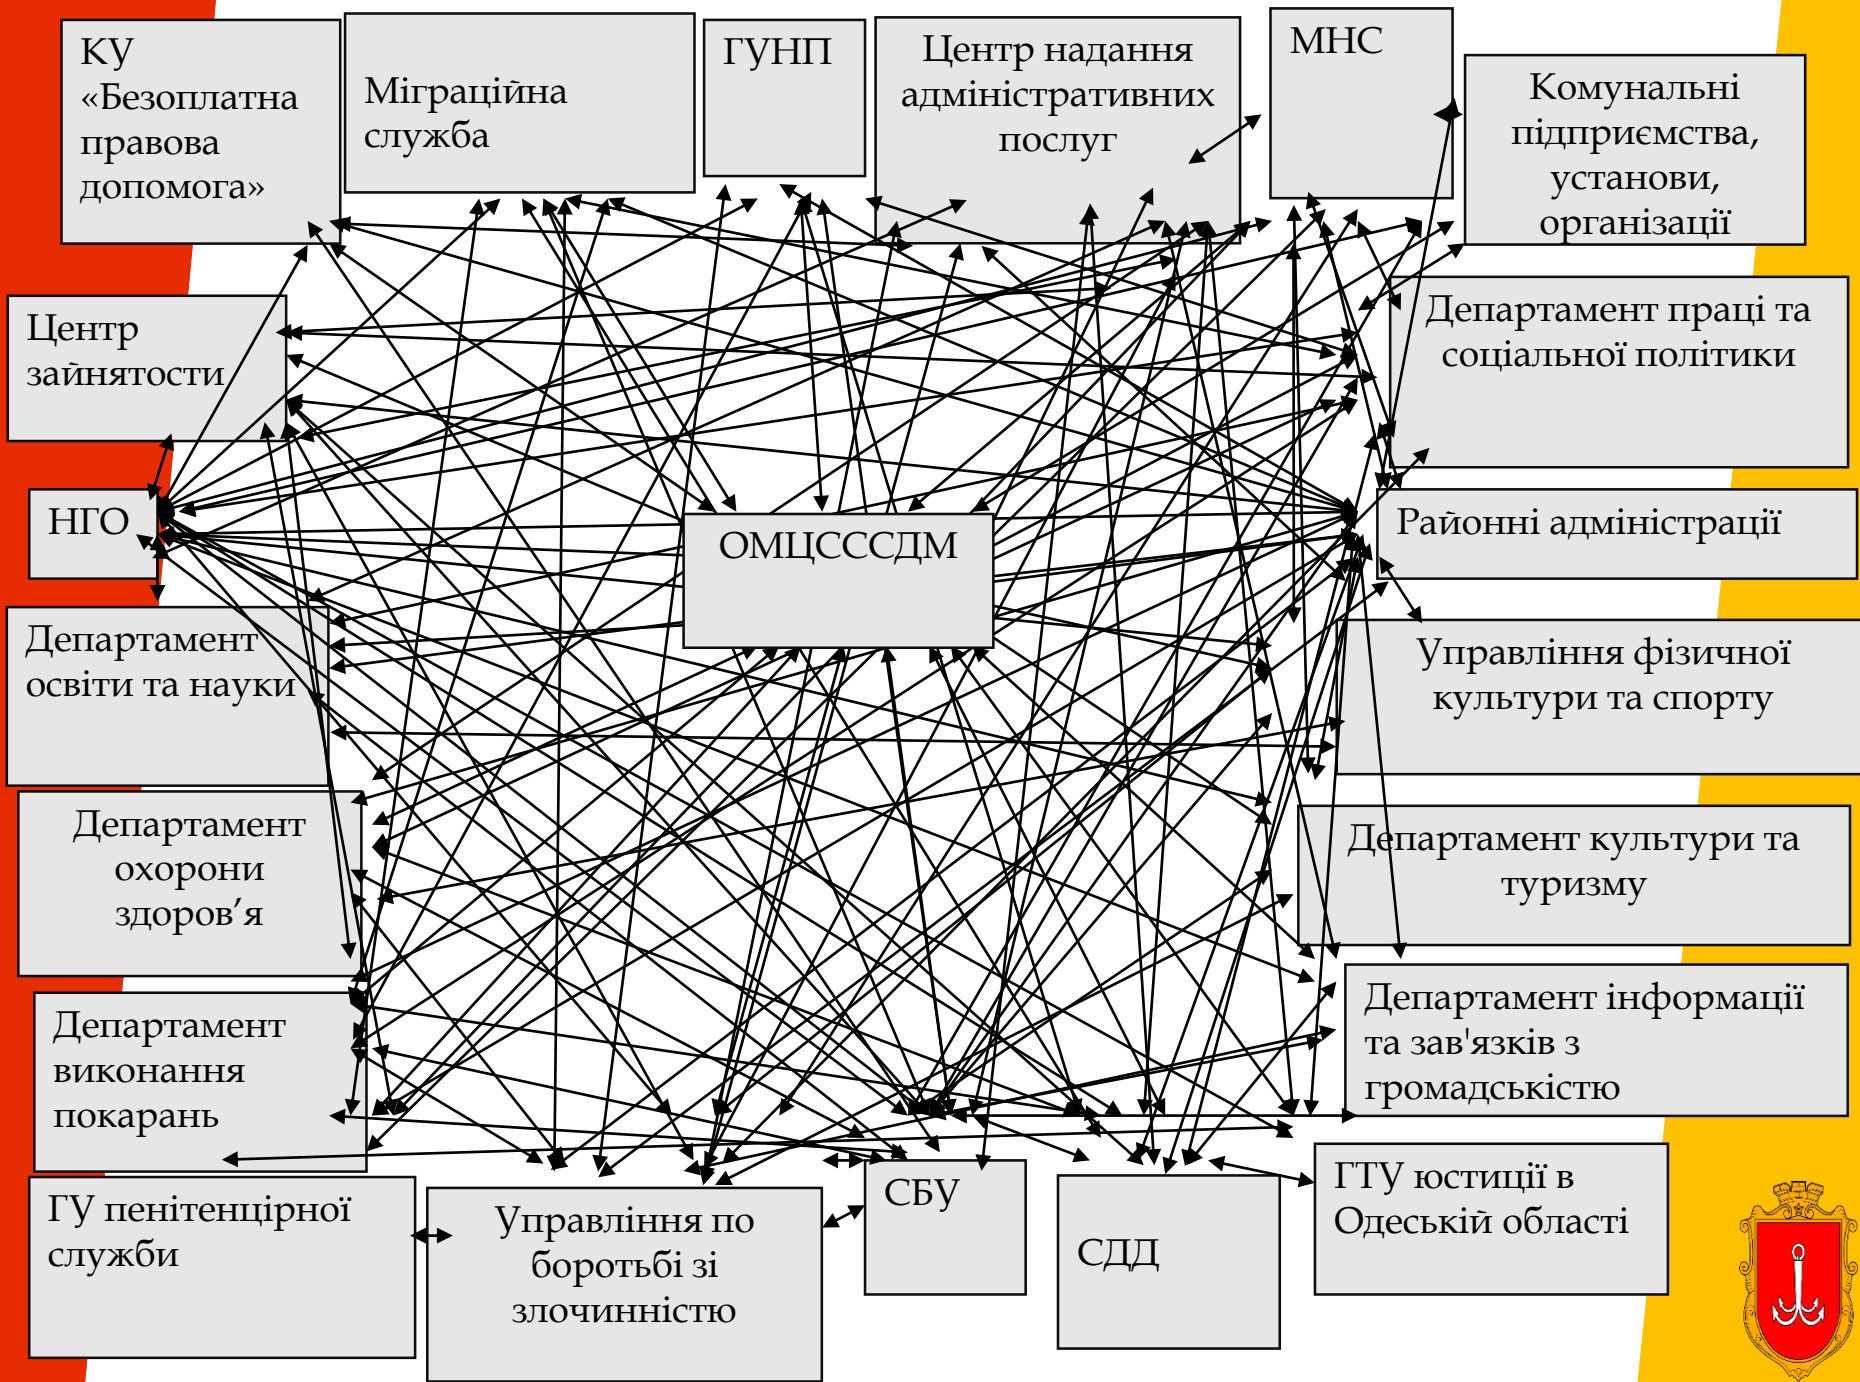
КУ «Безоплатна правова допомога»

Міграційна служба

ГУНП

Центр надання адміністративних послуг

МНС

Комунальні підприємства, установи, організації

Центр зайнятости

Департамент праці та соціальної політики

НГО

ОМЦСССДМ

Районні адміністрації

Департамент освіти та науки

Управління фізичної культури та спорту

Департамент охорони здоров'я

Департамент культури та туризму

Департамент виконання покарань

Департамент інформації та зав'язків з громадскістю

ГУ пенітенціарної служби

Управління по боротьбі зі злочинністю

СБУ

СДД

ГТУ юстиції в Одеській області